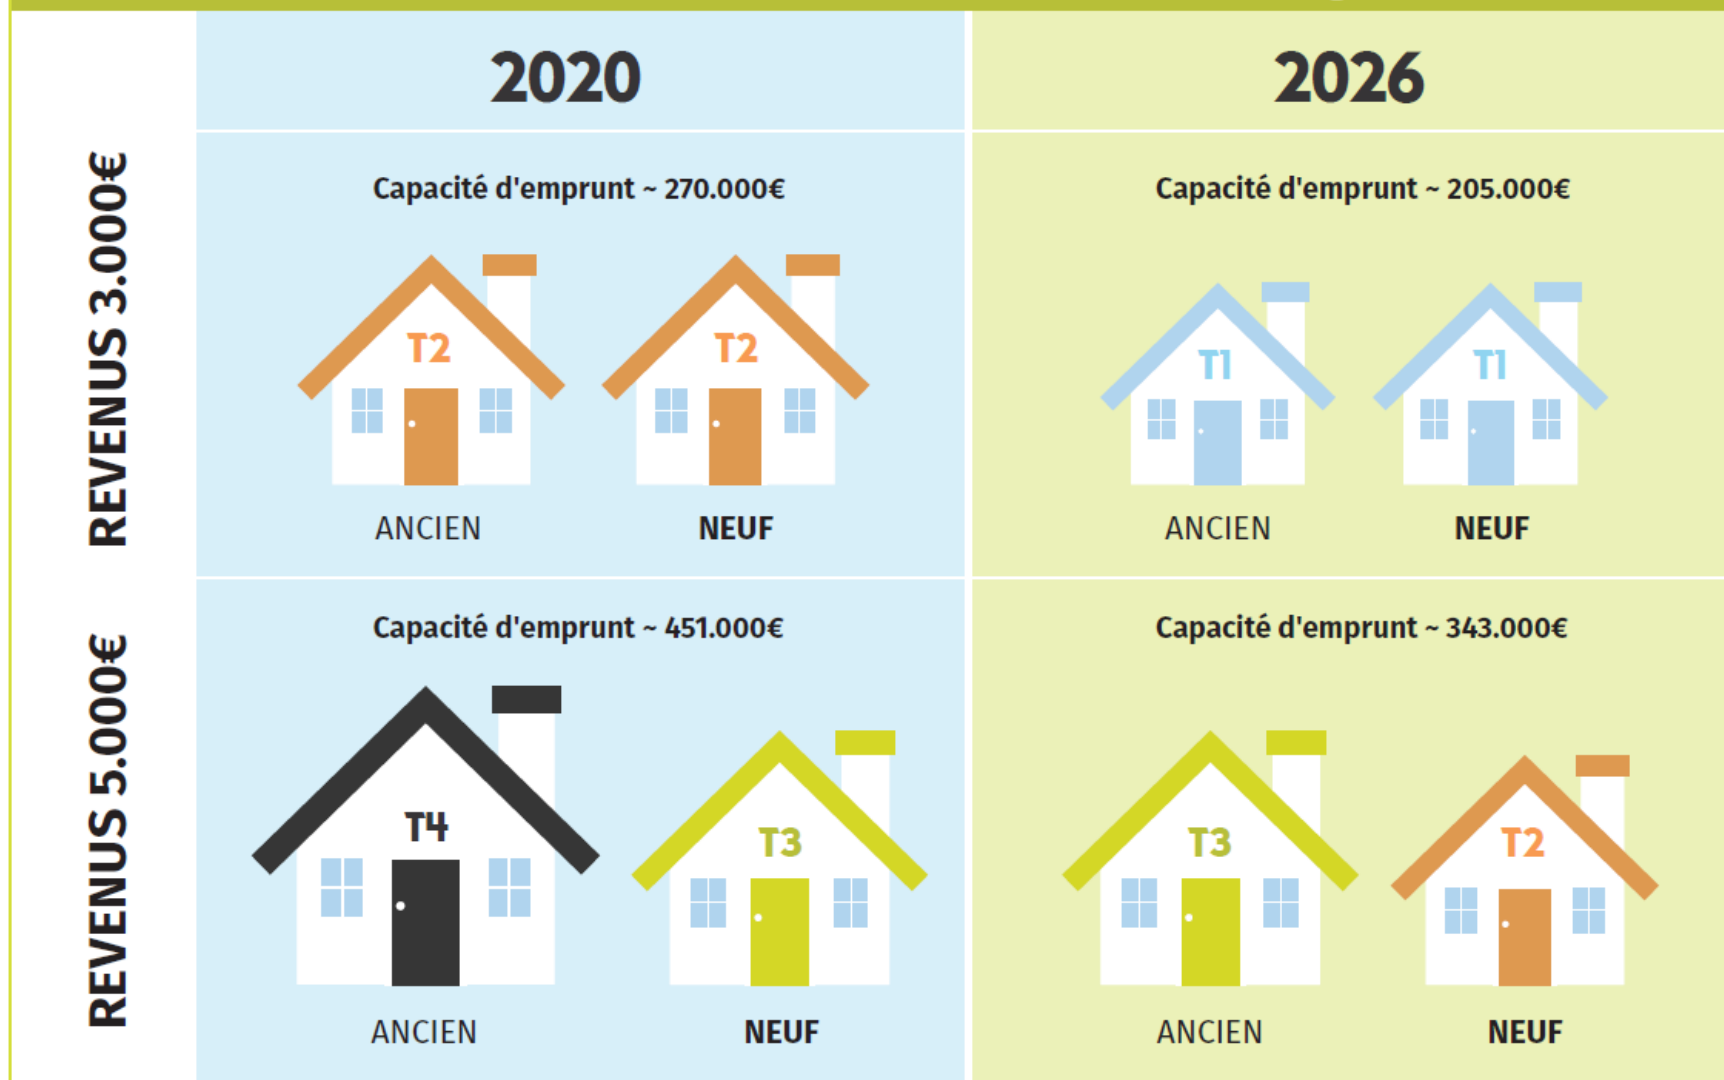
| | 2020 | 2026 |
|---|---|---|
| REVENUS 3.000€ | Capacité d'emprunt ~ 270.000€<br>T2 ANCIEN<br>T2 NEUF | Capacité d'emprunt ~ 205.000€<br>T1 ANCIEN<br>T1 NEUF |
| REVENUS 5.000€ | Capacité d'emprunt ~ 451.000€<br>T4 ANCIEN<br>T3 NEUF | Capacité d'emprunt ~ 343.000€<br>T3 ANCIEN<br>T2 NEUF |